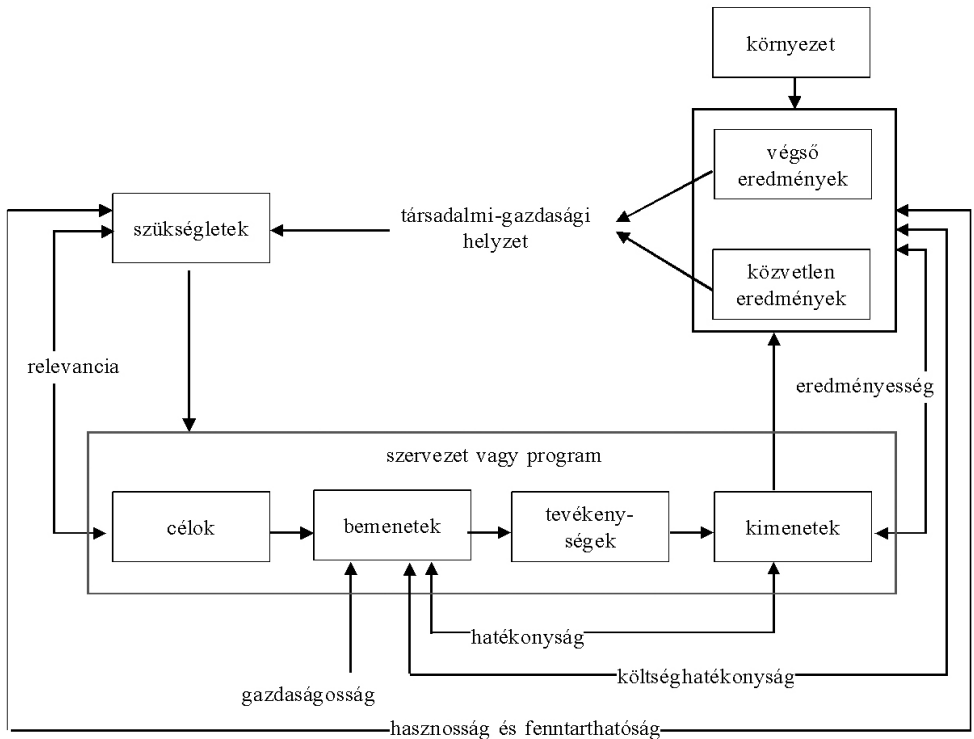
környezet

végső eredmények

közvetlen eredmények

szükségletek

társadalmi-gazdasági helyzet

relevancia

eredményesség

szervezet vagy program

célok

bemenetek

tevékenységek

kimenetek

hatékonyság

költséghatékonyság

gazdaságosság

hasznosság és fenntarthatóság